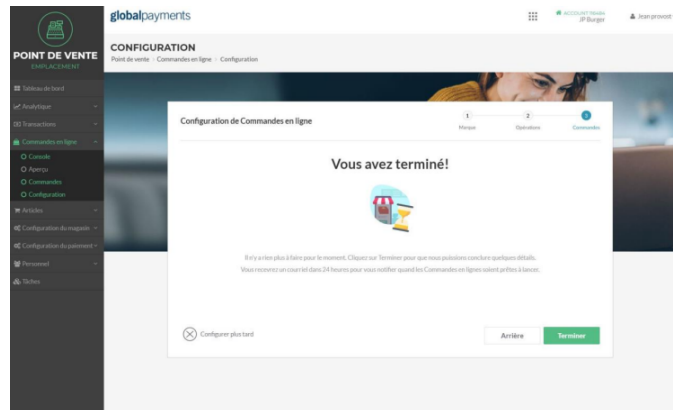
POINT DE VENTE
EMPLACEMENT

Tableau de bord
Analytique
Transactions
Commandes en ligne
Console
Aperçu
Commandes
Configuration
Articles
Configuration du magasin
Configuration du paiement
Personnel
Tâches

globalpayments

ACCOUNT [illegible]
JP Burger
Jean provost

CONFIGURATION
Point de vente > Commandes en ligne > Configuration

Configuration de Commandes en ligne

1 Marque
2 Opérations
3 Commandes

Vous avez terminé!

Il n'y a rien plus à faire pour le moment. Cliquez sur Terminer pour que nous puissions conclure quelques détails.
Vous recevrez un courriel dans 24 heures pour vous notifier quand les Commandes en lignes soient prêtes à lancer.

Configurer plus tard

Arrière
Terminer